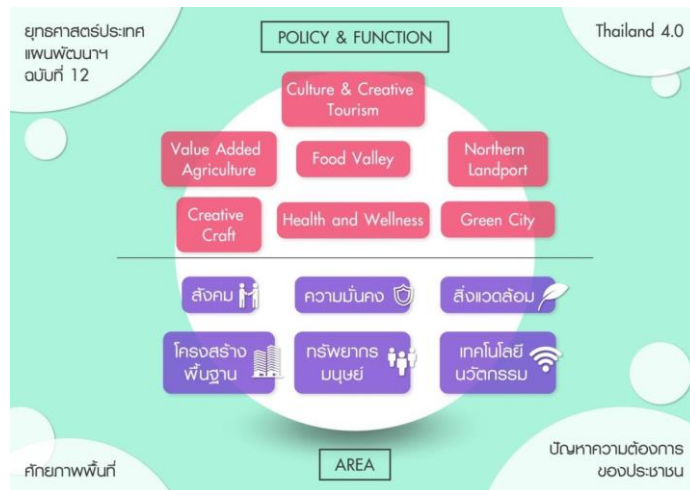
ยุทธศาสตร์ประเทศ แผนพัฒนาฯ ฉบับที่ 12

POLICY & FUNCTION

Thailand 4.0

Culture & Creative Tourism

Value Added Agriculture

Food Valley

Northern Landport

Creative Craft

Health and Wellness

Green City

สังคม

ความมั่นคง

สิ่งแวดล้อม

โครงสร้างพื้นฐาน

ทรัพยากรมนุษย์

เทคโนโลยีนวัตกรรม

ศักยภาพพื้นที่

AREA

ปัญหาความต้องการของประชาชน